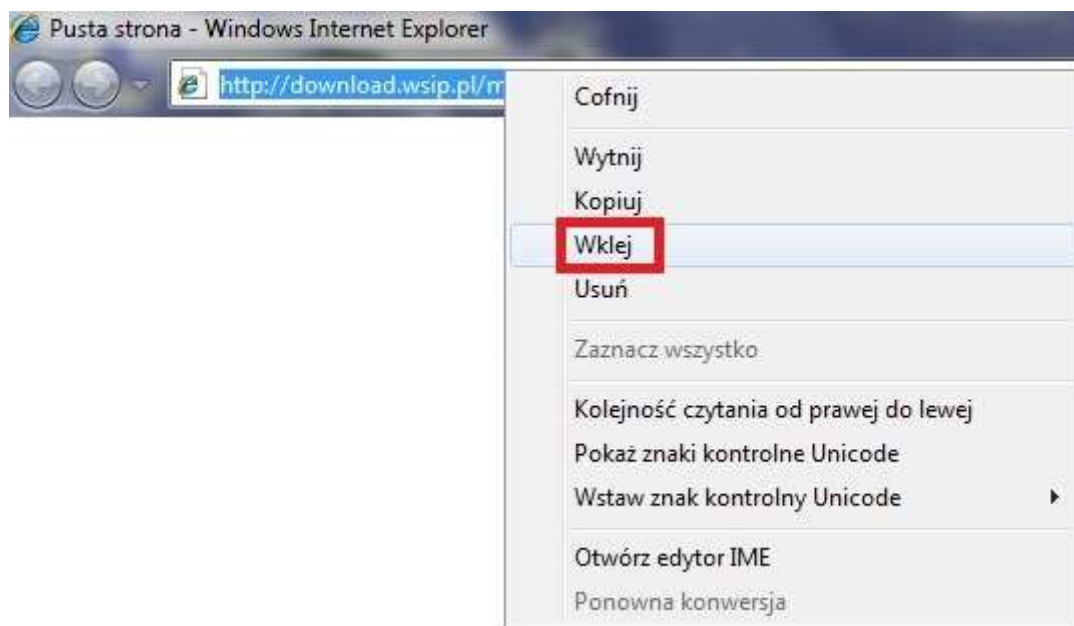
Pusta strona - Windows Internet Explorer

http://download.wsip.pl/m

Cofnij

Wytnij
Kopiuj
Wklej
Usuń

Zaznacz wszystko

Kolejność czytania od prawej do lewej
Pokaż znaki kontrolne Unicode
Wstaw znak kontrolny Unicode

Otwórz edytor IME
Ponowna konwersja